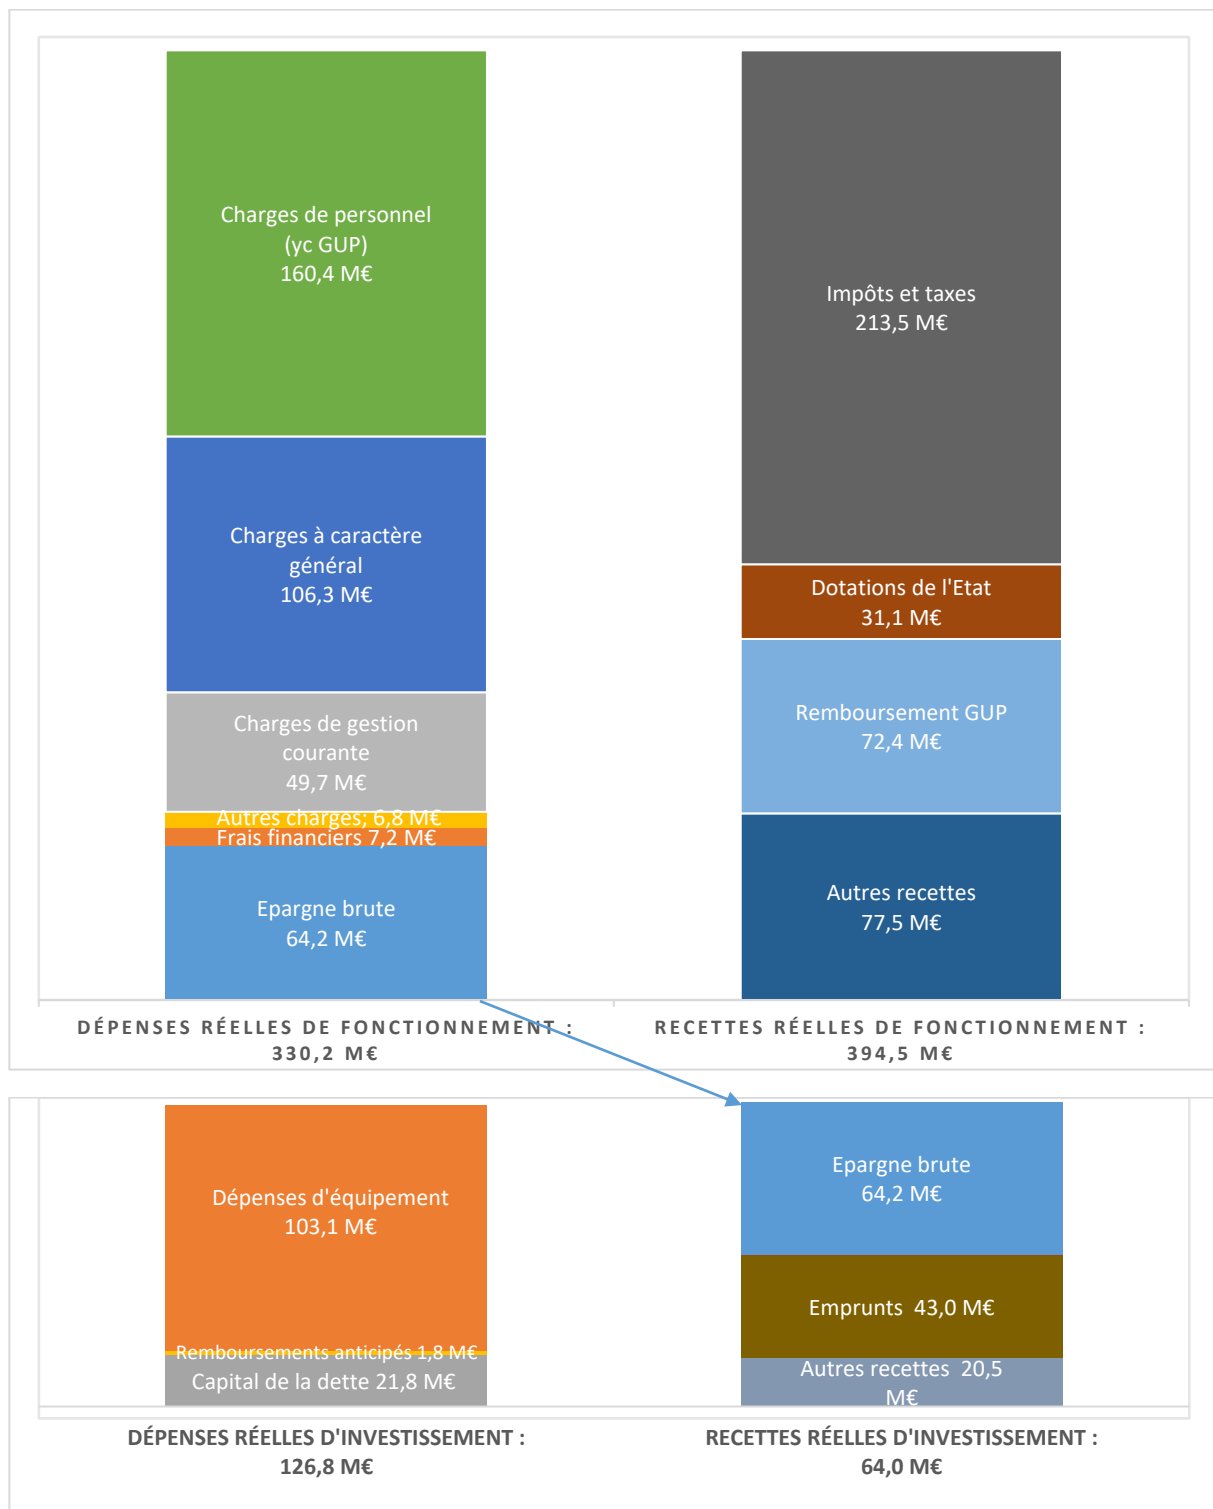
Charges de personnel (yc GUP) 160,4 M€

Charges à caractère général 106,3 M€

Charges de gestion courante 49,7 M€

Autres charges; 6,8 M€

Frais financiers 7,2 M€

Epargne brute 64,2 M€

Impôts et taxes 213,5 M€

Dotations de l'Etat 31,1 M€

Remboursement GUP 72,4 M€

Autres recettes 77,5 M€

DÉPENSES RÉELLES DE FONCTIONNEMENT : 330,2 M€

RECETTES RÉELLES DE FONCTIONNEMENT : 394,5 M€

Dépenses d'équipement 103,1 M€

Remboursements anticipés 1,8 M€

Capital de la dette 21,8 M€

Epargne brute 64,2 M€

Emprunts 43,0 M€

Autres recettes 20,5 M€

DÉPENSES RÉELLES D'INVESTISSEMENT : 126,8 M€

RECETTES RÉELLES D'INVESTISSEMENT : 64,0 M€